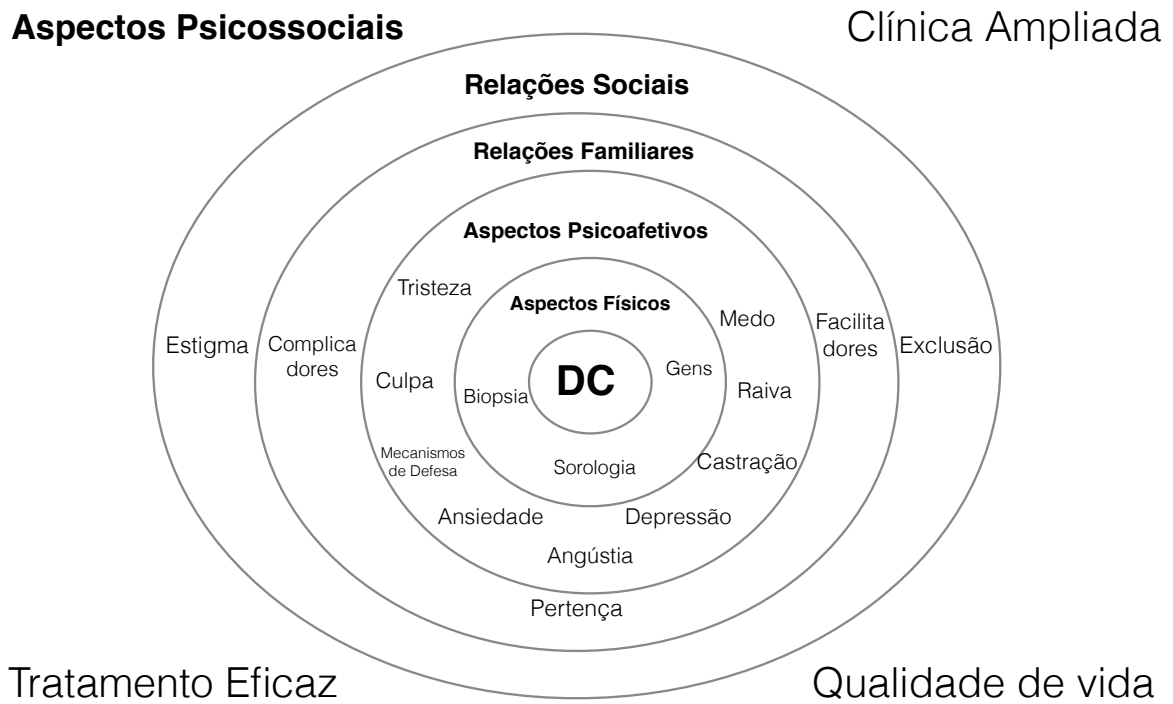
Aspectos Psicossociais

Clínica Ampliada

Relações Sociais

Relações Familiares

Aspectos Psicoafetivos

Tristeza

Aspectos Físicos

Medo

Estigma

Complicadores

Facilitadores

Exclusão

Gens

Culpa

DC

Biopsia

Raiva

Mecanismos de Defesa

Sorologia

Castração

Ansiedade

Depressão

Angústia

Pertença

Tratamento Eficaz

Qualidade de vida